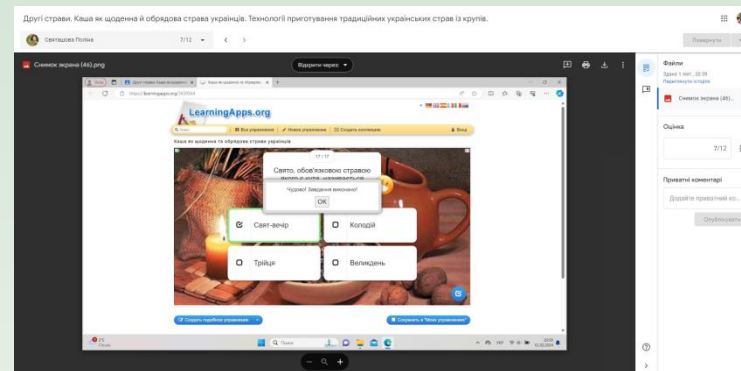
Другі страви. Каша як щоденна й обрядова страва українців. Технології приготування традиційних українських страв із крупів.

Святашова Поліна 7/12

Повернути

Снимок экрана (46).png

Відкрити через

LearningApps.org

Каша як щоденна та обрядова страва українців

17 / 17

Свято, обов'язковою стравою

Чудово! Завдання виконано!

OK

Свят-вечір

Коляда

Трійця

Великдень

Створити подібне упраження

Зберегти в "Мої упраження"

Файли

Оцінка

7/12

Приватні коментарі

Додайте приватний ко...

Опублікувати